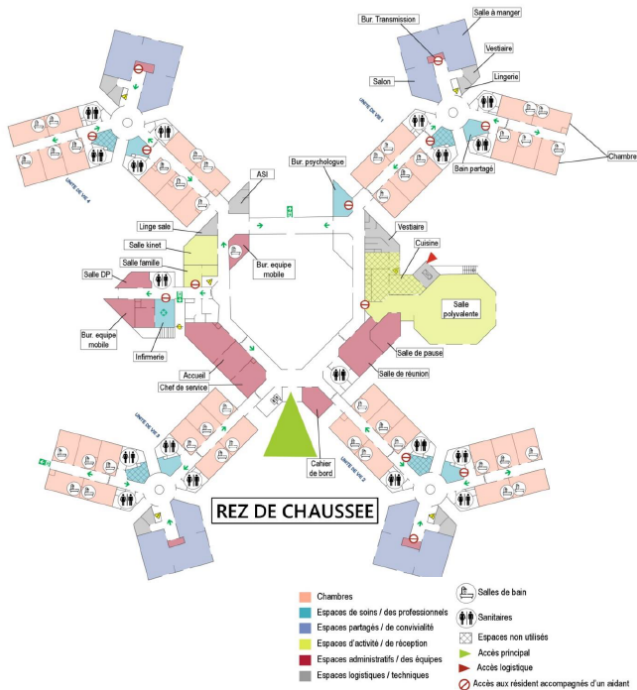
Bur. Transmission
Salle à manger
Vestiaire
Salon
Lingerie
UNITE DE VIE 1
Chambre
Bain partagé
UNITE DE VIE 4
ASI
Bur. psychologue
Linge sale
Vestiaire
Salle kinet
Cuisine
Salle famille
Bur. equipe mobile
Salle DP
Salle polyvalente
Bur. equipe mobile
Infirmerie
Salle de pause
Accueil
Salle de réunion
Chef de service
UNITE DE VIE 3
Cahier de bord
UNITE DE VIE 2
REZ DE CHAUSSEE

Chambres
Espaces de soins / des professionnels
Espaces partagés / de convivialité
Espaces d'activité / de réception
Espaces administratifs / des équipes
Espaces logistiques / techniques
Salles de bain
Sanitaires
Espaces non utilisés
Accès principal
Accès logistique
Accès aux résident accompagnés d'un aidant